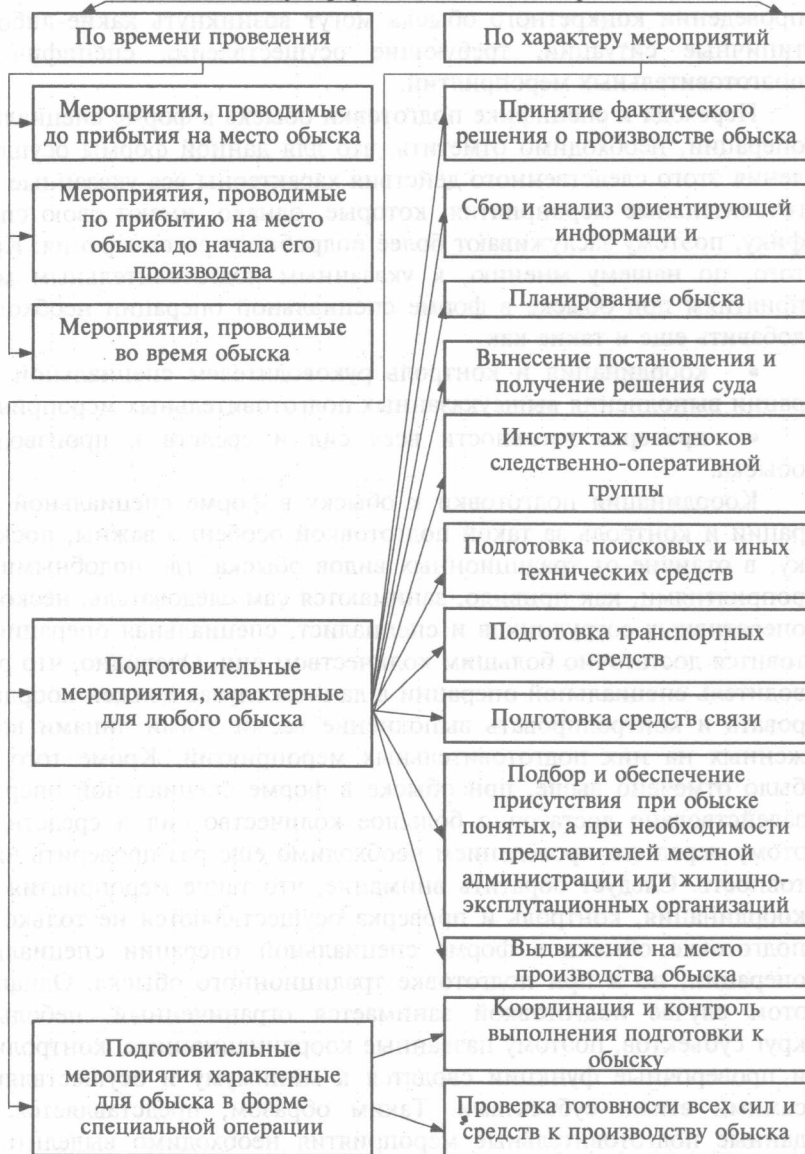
По времени проведения

По характеру мероприятий

Мероприятия, проводимые до прибытия на место обыска

Мероприятия, проводимые по прибытию на место обыска до начала его производства

Мероприятия, проводимые во время обыска

Подготовительные мероприятия, характерные для любого обыска

Подготовительные мероприятия характерные для обыска в форме специальной операции

Принятие фактического решения о производстве обыска

Сбор и анализ ориентирующей информаци и других

Планирование обыска

Вынесение постановления и получение решения суда

Инструктаж участноков следственно-оперативной группы

Подготовка поисковых и иных технических средств

Подготовка транспортных средств

Подготовка средств связи

Подбор и обеспечение присутствия при обыске понятых, а при необходимости представителей местной администрации или жилищно-эксплуатационных организаций

Выдвижение на место производства обыска

Координация и контроль выполнения подготовки к обыску

Проверка готовности всех сил и средств к производству обыска